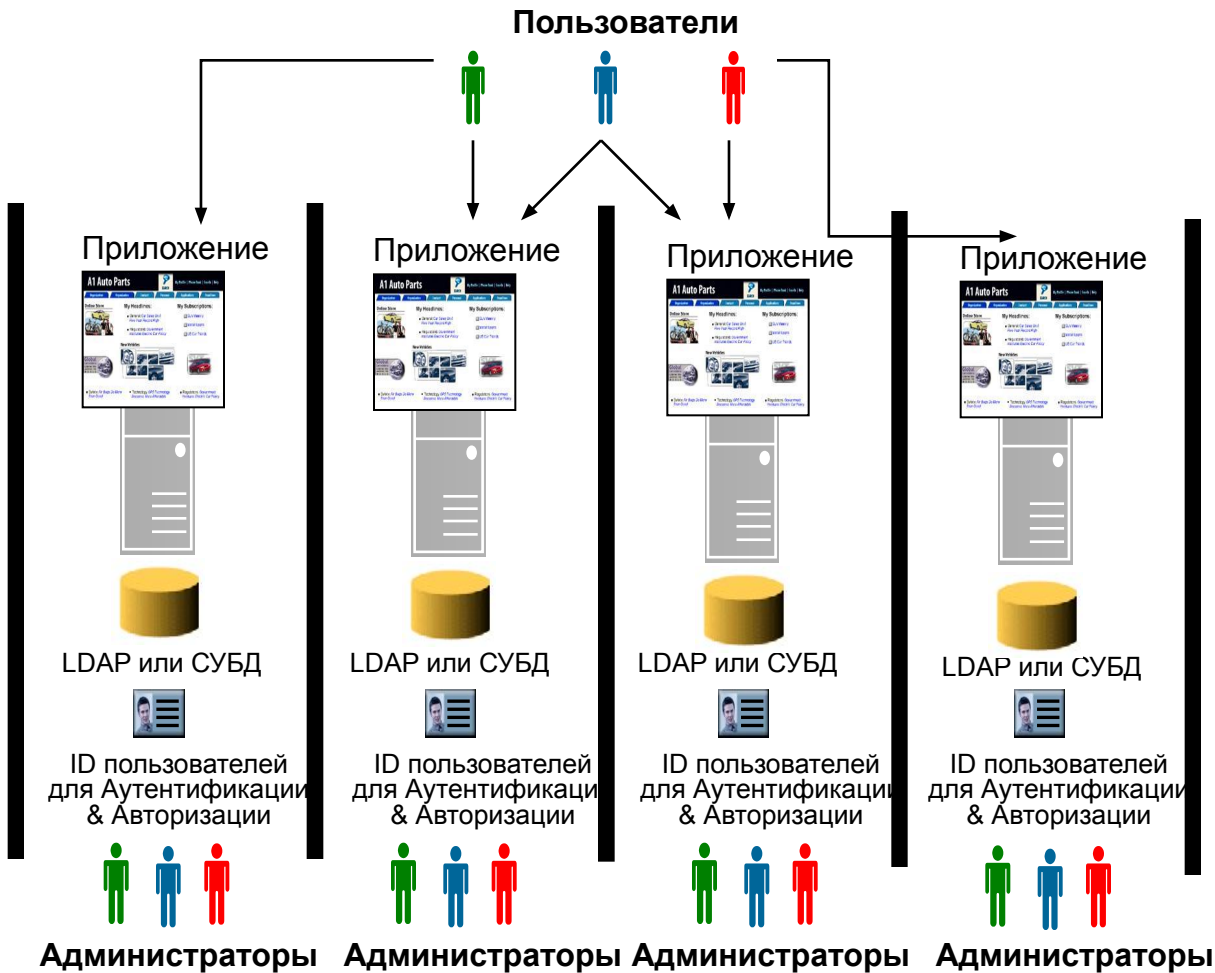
Пользователи

Приложение

A1 Auto Parts

LDAP или СУБД

ID пользователей для Аутентификации & Авторизации

Администраторы

Приложение

A1 Auto Parts

LDAP или СУБД

ID пользователей для Аутентификаци & Авторизации

Администраторы

Приложение

A1 Auto Parts

LDAP или СУБД

ID пользователей для Аутентификации & Авторизации

Администраторы

Приложение

A1 Auto Parts

LDAP или СУБД

ID пользователей для Аутентификации & Авторизации

Администраторы